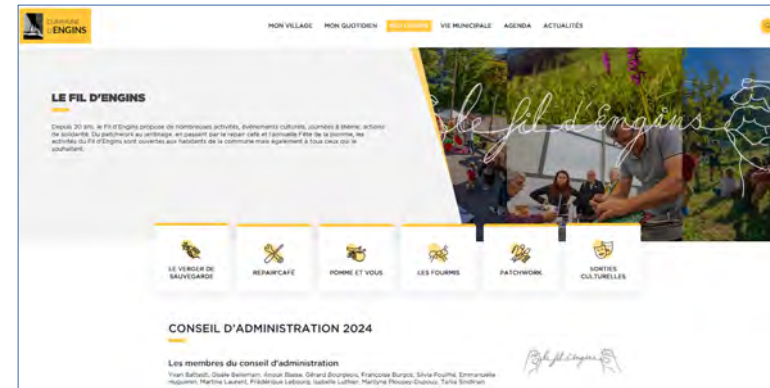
COMMUNE D'ENGINS

MON VILLAGE MON QUOTIDIEN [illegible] VIE MUNICIPALE AGENDA ACTUALITÉS

LE FIL D'ENGINS

Depuis 30 ans, le Fil d'Engins propose de nombreuses activités, événements culturels, journées à thème, actions de solidarité. Du patchwork au jardinage, en passant par le repair café et l'annuelle Fête de la pomme, les activités du Fil d'Engins sont ouvertes aux habitants de la commune mais également à tous ceux qui le souhaitent.

le fil d'engins

LE VERGER DE SAUVEGARDE

REPAIR'CAFÉ

POMME ET VOUS

LES FOURMIS

PATCHWORK

SORTIES CULTURELLES

CONSEIL D'ADMINISTRATION 2024

Les membres du conseil d'administration

Yvan Balbast, Gisèle Belleman, Anouk Blaise, Gérard Bourgeois, Françoise Burgos, Silvia Fouillé, Emmanuelle Huguenin, Martine Laurent, Frédérique Lebourg, Isabelle Luthier, Marilyne Mousey-Dupoux, Tania Sindrian

le fil d'engins